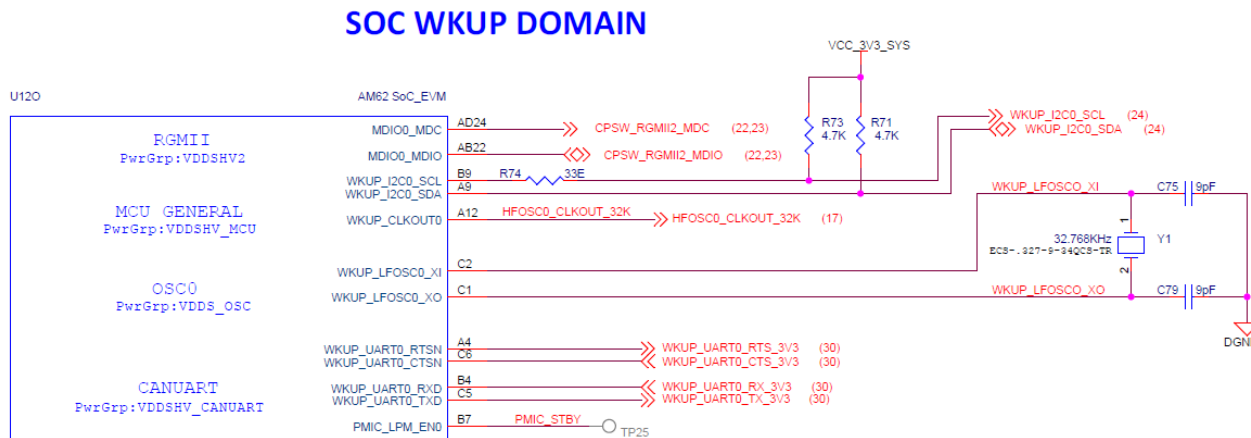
SOC WKUP DOMAIN

VCC_3V3_SYS

U12O

AM62 SoC_EVM

RGMII
PwrGrp:VDDSHV2

MCU GENERAL
PwrGrp:VDDSHV_MCU

OSC0
PwrGrp:VDDS_OSC

CANUART
PwrGrp:VDDSHV_CANUART

MDIO0_MDC
MDIO0_MDIO
WKUP_I2C0_SCL
WKUP_I2C0_SDA
WKUP_CLKOUT0
WKUP_LFOSC0_XI
WKUP_LFOSC0_XO
WKUP_UART0_RTSN
WKUP_UART0_CTSN
WKUP_UART0_RXD
WKUP_UART0_TXD
PMIC_LPM_EN0

AD24
AB22
B9
A9
A12
C2
C1
A4
C6
B4
C5
B7

CPSW_RGMII2_MDC (22,23)
CPSW_RGMII2_MDIO (22,23)
R74
33E
R73
4.7K
R71
4.7K
WKUP_I2C0_SCL (24)
WKUP_I2C0_SDA (24)
HFOSC0_CLKOUT_32K
HFOSC0_CLKOUT_32K (17)
WKUP_LFOSCO_XI
C75
9pF
1
32.768KHz
Y1
ECS-.327-9-34QCS-TR
2
WKUP_LFOSCO_XO
C79
9pF
DGN
WKUP_UART0_RTS_3V3 (30)
WKUP_UART0_CTS_3V3 (30)
WKUP_UART0_RX_3V3 (30)
WKUP_UART0_TX_3V3 (30)
PMIC_STBY
TP25